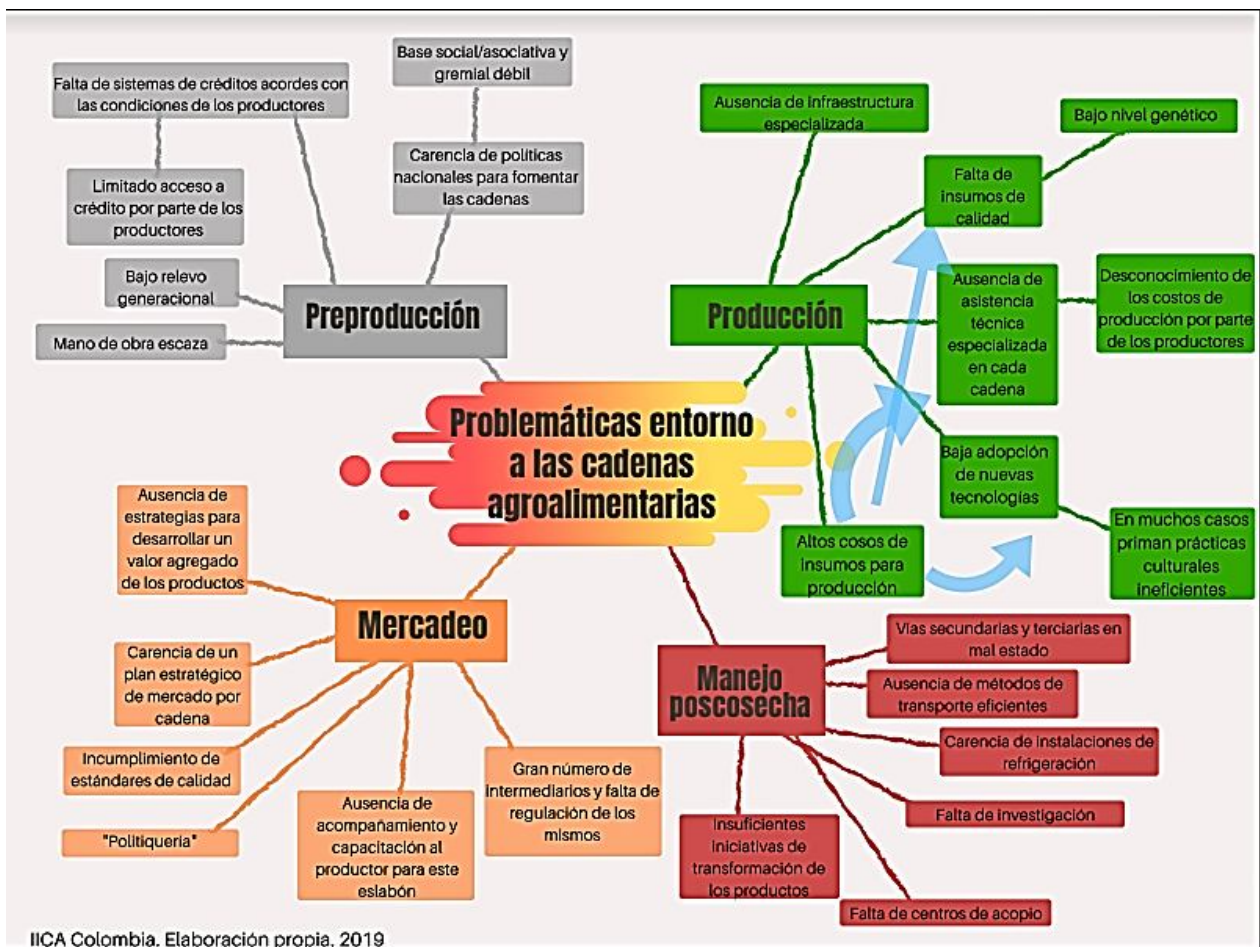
Problemáticas entorno a las cadenas agroalimentarias

Preproducción

Falta de sistemas de créditos acordes con las condiciones de los productores

Base social/asociativa y gremial débil

Carencia de politicas nacionales para fomentar las cadenas

Limitado acceso a crédito por parte de los productores

Bajo relevo generacional

Mano de obra escaza

Producción

Ausencia de infraestructura especializada

Bajo nivel genético

Falta de insumos de calidad

Ausencia de asistencia técnica especializada en cada cadena

Desconocimiento de los costos de producción por parte de los productores

Baja adopción de nuevas tecnologías

En muchos casos priman prácticas culturales ineficientes

Altos cosos de insumos para producción

Mercadeo

Ausencia de estrategias para desarrollar un valor agregado de los productos

Carencia de un plan estratégico de mercado por cadena

Incumplimiento de estándares de calidad

"Politiqueria"

Ausencia de acompañamiento y capacitación al productor para este eslabón

Gran número de intermediarios y falta de regulación de los mismos

Manejo poscosecha

Vias secundarias y terciarias en mal estado

Ausencia de métodos de transporte eficientes

Carencia de instalaciones de refrigeración

Falta de investigación

Insuficientes iniciativas de transformación de los productos

Falta de centros de acopio

IICA Colombia. Elaboración propia, 2019